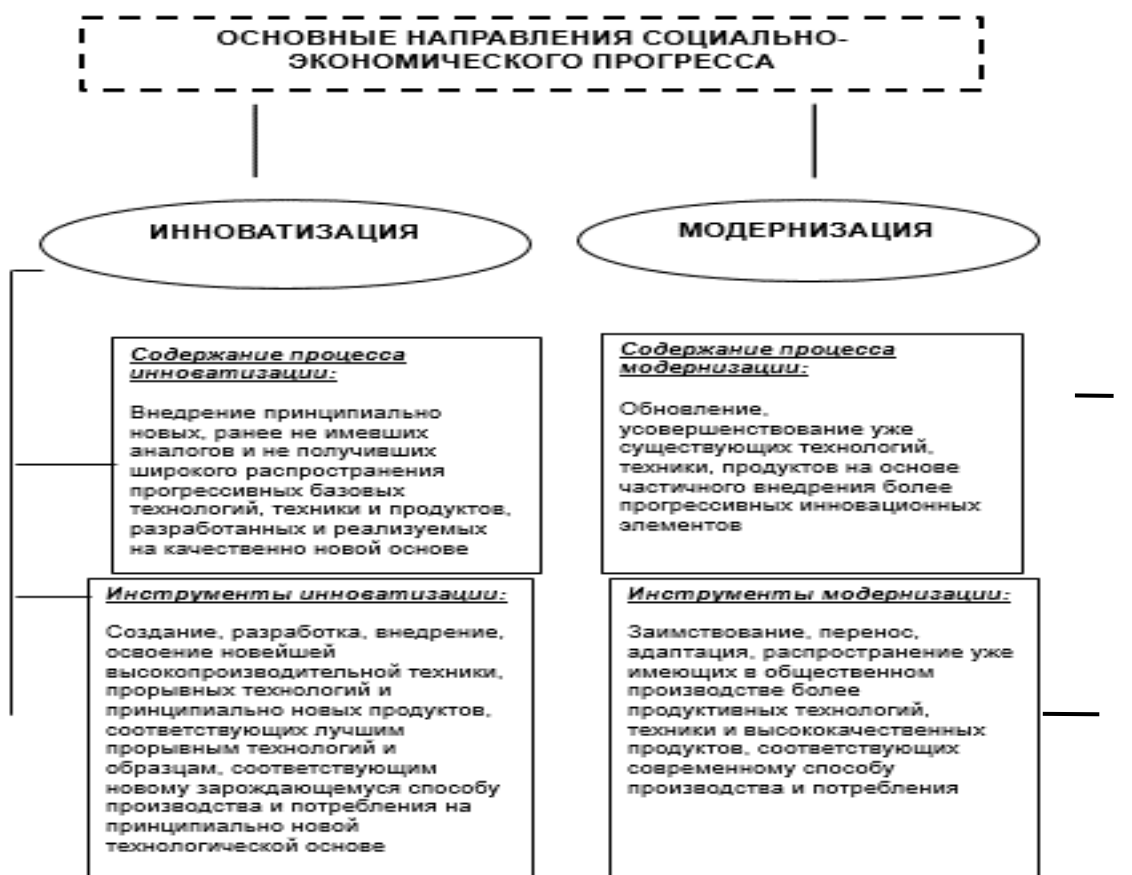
ОСНОВНЫЕ НАПРАВЛЕНИЯ СОЦИАЛЬНО-ЭКОНОМИЧЕСКОГО ПРОГРЕССА

ИННОВАТИЗАЦИЯ

МОДЕРНИЗАЦИЯ

Содержание процесса инноватизации:

Внедрение принципиально новых, ранее не имевших аналогов и не получивших широкого распространения прогрессивных базовых технологий, техники и продуктов, разработанных и реализуемых на качественно новой основе

Содержание процесса модернизации:

Обновление, усовершенствование уже существующих технологий, техники, продуктов на основе частичного внедрения более прогрессивных инновационных элементов

Инструменты инноватизации:

Создание, разработка, внедрение, освоение новейшей высокопроизводительной техники, прорывных технологий и принципиально новых продуктов, соответствующих лучшим прорывным технологиям и образцам, соответствующим новому зарождающемуся способу производства и потребления на принципиально новой технологической основе

Инструменты модернизации:

Заимствование, перенос, адаптация, распространение уже имеющих в общественном производстве более продуктивных технологий, техники и высококачественных продуктов, соответствующих современному способу производства и потребления